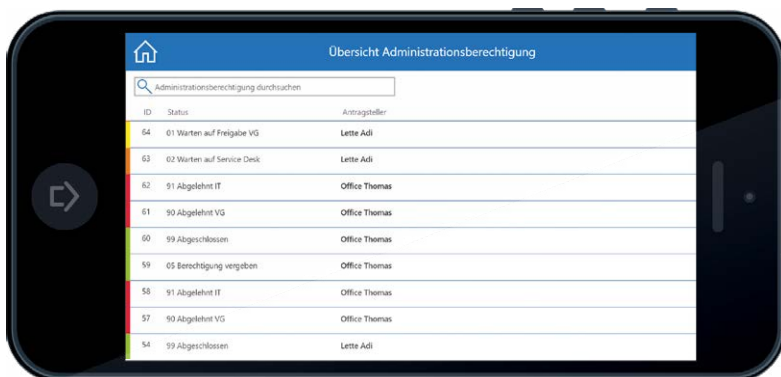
Übersicht Administrationsberechtigung

Administrationsberechtigung durchsuchen

| ID | Status | Antragsteller |
|---|---|---|
| 64 | 01 Warten auf Freigabe VG | Lette Adi |
| 63 | 02 Warten auf Service Desk | Lette Adi |
| 62 | 91 Abgelehnt IT | Office Thomas |
| 61 | 90 Abgelehnt VG | Office Thomas |
| 60 | 99 Abgeschlossen | Office Thomas |
| 59 | 05 Berechtigung vergeben | Office Thomas |
| 58 | 91 Abgelehnt IT | Office Thomas |
| 57 | 90 Abgelehnt VG | Office Thomas |
| 54 | 99 Abgeschlossen | Lette Adi |